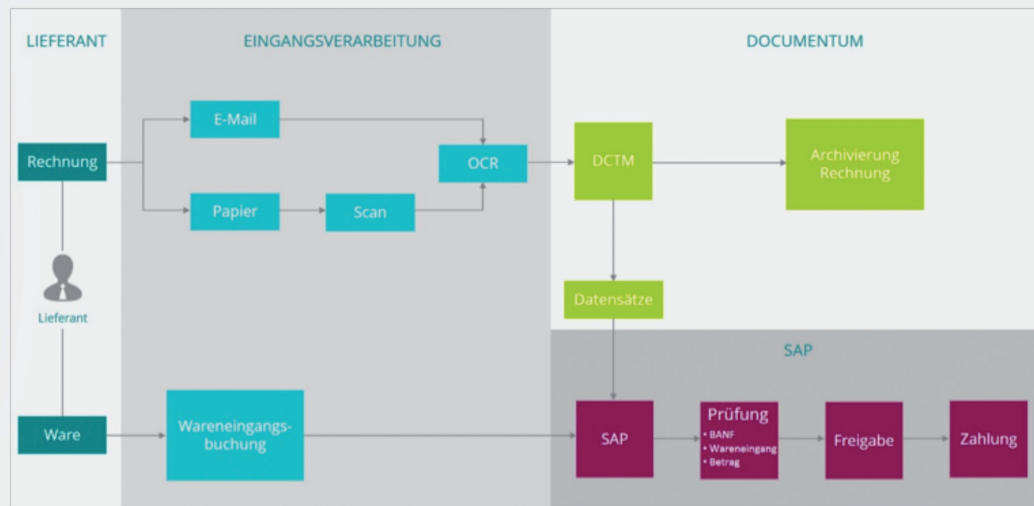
LIEFERANT

EINGANGSVERARBEITUNG

DOCUMENTUM

E-Mail

Rechnung

OCR

DCTM

Archivierung Rechnung

Papier

Scan

Lieferant

Datensätze

SAP

Ware

Wareneingangsbuchung

SAP

Prüfung
• BANF
• Wareneingang
• Betrag

Freigabe

Zahlung